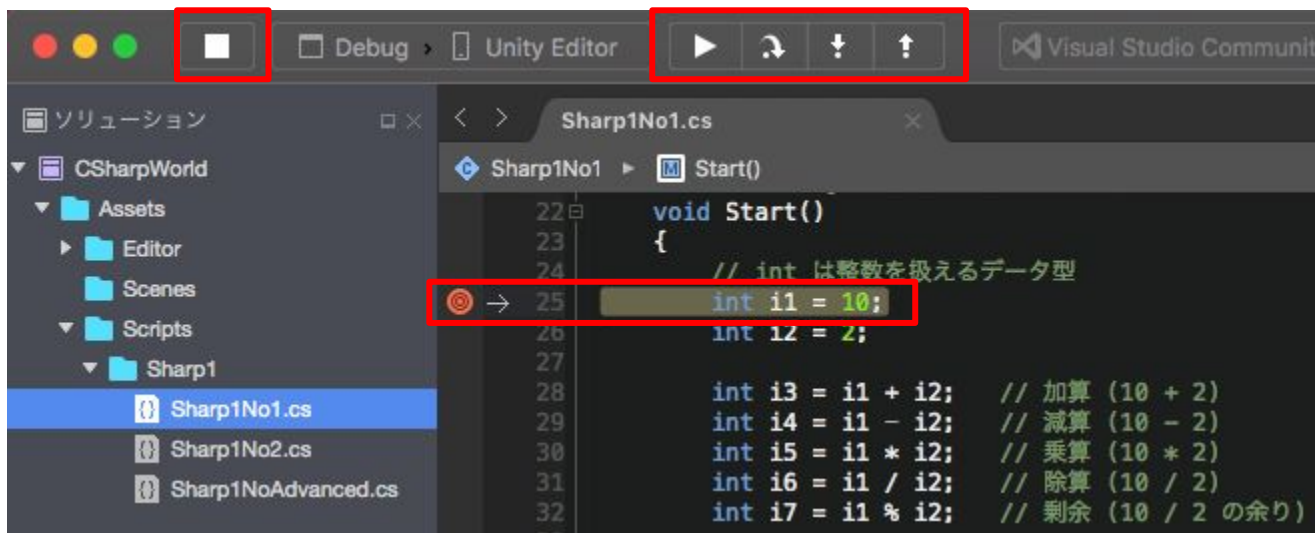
Debug › Unity Editor

Visual Studio Communit

ソリューション

CSharpWorld
Assets
Editor
Scenes
Scripts
Sharp1
Sharp1No1.cs
Sharp1No2.cs
Sharp1NoAdvanced.cs

Sharp1No1.cs

Sharp1No1 ▸ Start()

22 void Start()
23 {
24 // int は整数を扱えるデータ型
25 int i1 = 10;
26 int i2 = 2;
27
28 int i3 = i1 + i2; // 加算 (10 + 2)
29 int i4 = i1 - i2; // 減算 (10 - 2)
30 int i5 = i1 * i2; // 乗算 (10 * 2)
31 int i6 = i1 / i2; // 除算 (10 / 2)
32 int i7 = i1 % i2; // 剰余 (10 / 2 の余り)